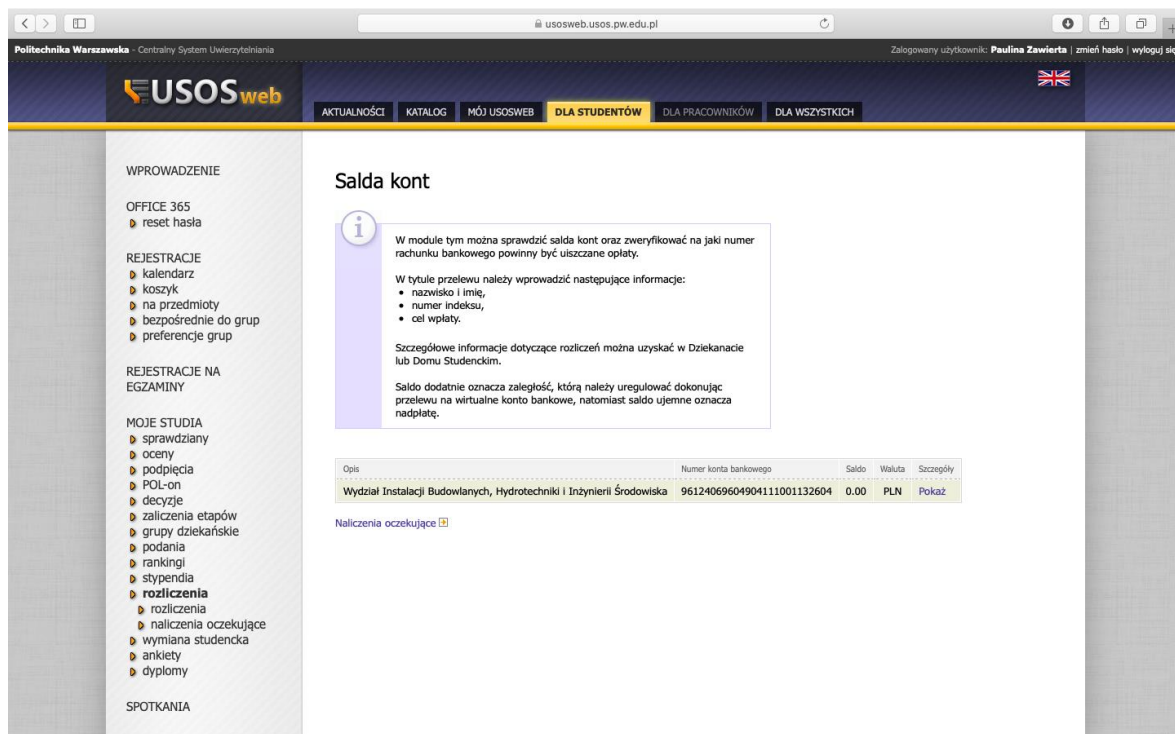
usosweb.usos.pw.edu.pl

Politechnika Warszawska - Centralny System Uwierzytelniania

Zalogowany użytkownik: Paulina Zawierta | zmień hasło | wyloguj się

USOSweb

AKTUALNOŚCI KATALOG MÓJ USOSWEB DLA STUDENTÓW DLA PRACOWNIKÓW DLA WSZYSTKICH

WPROWADZENIE

OFFICE 365
reset hasła

REJESTRACJE
kalendarz
koszyk
na przedmioty
bezpośrednie do grup
preferencje grup

REJESTRACJE NA EGZAMINY

MOJE STUDIA
sprawdziany
oceny
podpięcia
POL-on
decyzje
zaliczenia etapów
grupy dziekańskie
podania
rankingi
stypendia
rozliczenia
rozliczenia
naliczenia oczekujące
wymiana studencka
ankiety
dyplomy

SPOTKANIA

Salda kont

W module tym można sprawdzić salda kont oraz zweryfikować na jaki numer rachunku bankowego powinny być uiszczane opłaty.

W tytule przelewu należy wprowadzić następujące informacje:
• nazwisko i imię,
• numer indeksu,
• cel wpłaty.

Szczegółowe informacje dotyczące rozliczeń można uzyskać w Dziekanacie lub Domu Studenckim.

Saldo dodatnie oznacza zaległość, którą należy uregulować dokonując przelewu na wirtualne konto bankowe, natomiast saldo ujemne oznacza nadpłatę.

| Opis | Numer konta bankowego | Saldo | Waluta | Szczegóły |
|---|---|---|---|---|
| Wydział Instalacji Budowlanych, Hydrotechniki i Inżynierii Środowiska | 96124069604904111001132604 | 0.00 | PLN | Pokaż |

Naliczenia oczekujące